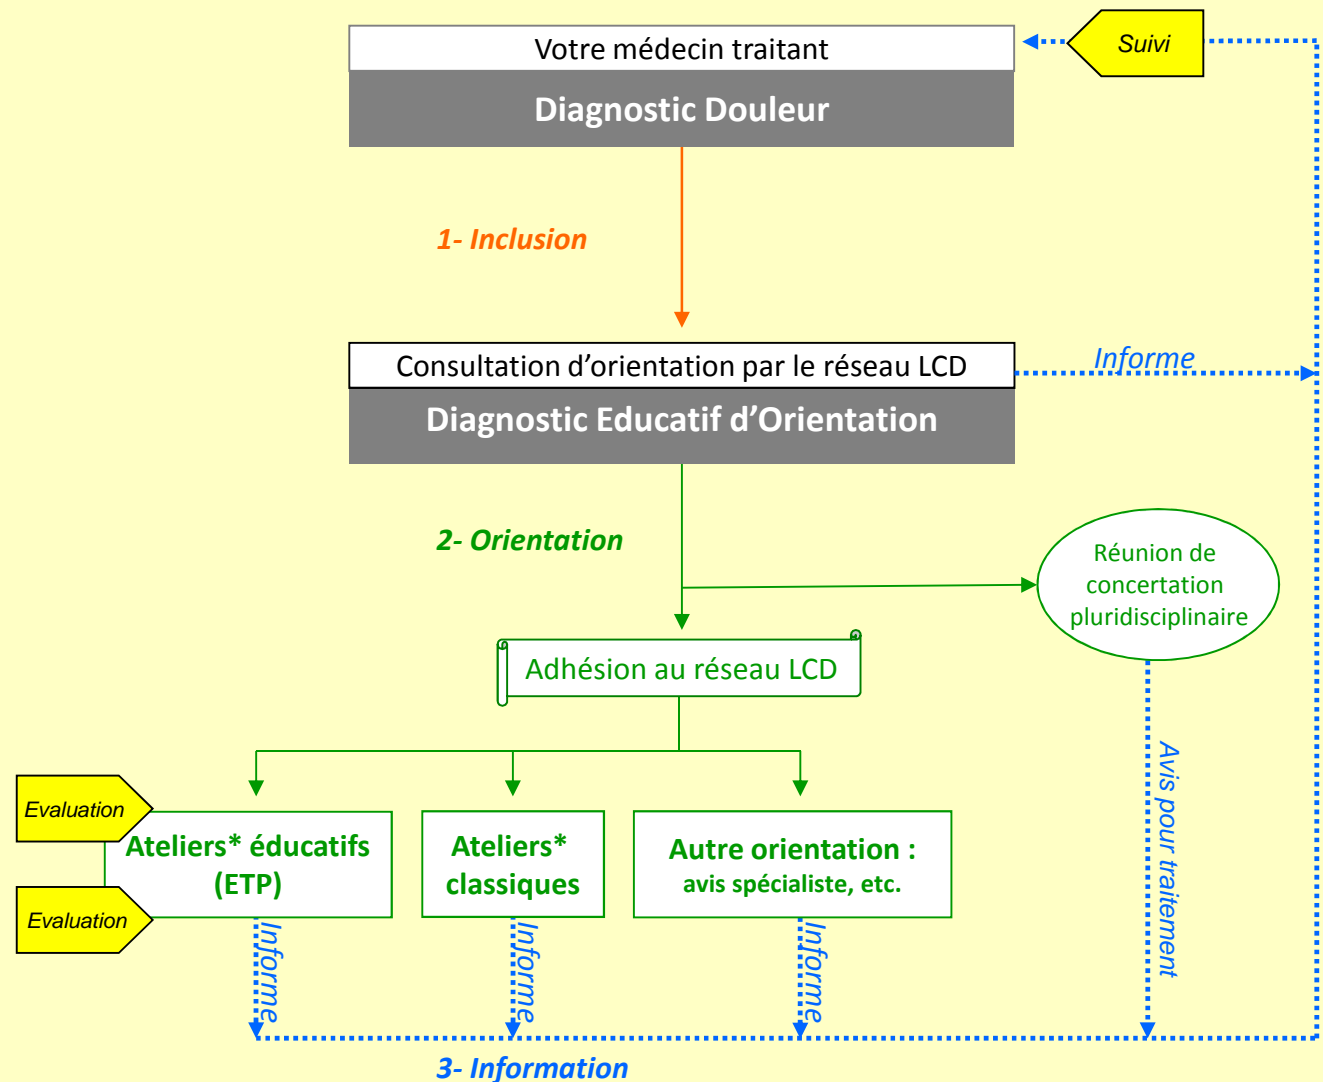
Votre médecin traitant

Diagnostic Douleur

Suivi

1- Inclusion

Consultation d'orientation par le réseau LCD

Diagnostic Educatif d'Orientation

Informe

2- Orientation

Réunion de concertation pluridisciplinaire

Adhésion au réseau LCD

Avis pour traitement

Evaluation

Ateliers* éducatifs (ETP)

Evaluation

Ateliers* classiques

Autre orientation : avis spécialiste, etc.

Informe

Informe

Informe

3- Information